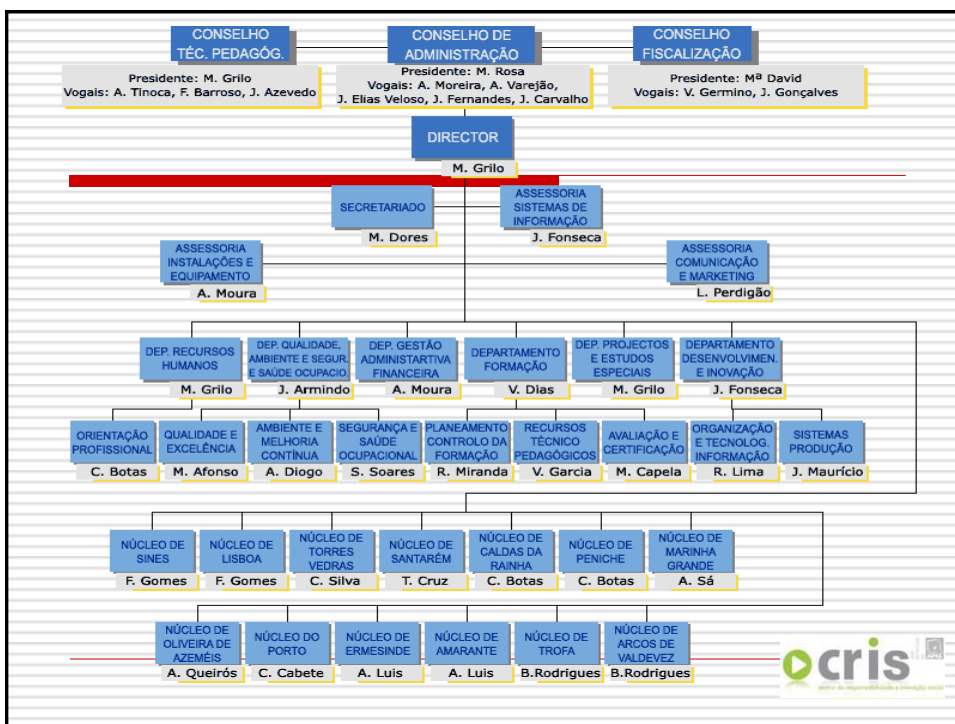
CONSELHO TÉC. PEDAGÓG.

Presidente: M. Grilo
Vogais: A. Tinoca, F. Barroso, J. Azevedo

CONSELHO DE ADMINISTRAÇÃO

Presidente: M. Rosa
Vogais: A. Moreira, A. Varejão, J. Elias Veloso, J. Fernandes, J. Carvalho

CONSELHO FISCALIZAÇÃO

Presidente: Mª David
Vogais: V. Germino, J. Gonçalves

DIRECTOR
M. Grilo

SECRETARIADO
M. Dores

ASSESSORIA SISTEMAS DE INFORMAÇÃO
J. Fonseca

ASSESSORIA INSTALAÇÕES E EQUIPAMENTO
A. Moura

ASSESSORIA COMUNICAÇÃO E MARKETING
L. Perdigão

DEP. RECURSOS HUMANOS
M. Grilo

DEP. QUALIDADE, AMBIENTE E SEGUR. E SAÚDE OCUPACIO.
J. Armindo

DEP. GESTÃO ADMINISTARTIVA FINANCEIRA
A. Moura

DEPARTAMENTO FORMAÇÃO
V. Dias

DEP. PROJECTOS E ESTUDOS ESPECIAIS
M. Grilo

DEPARTAMENTO DESENVOLVIMEN. E INOVAÇÃO
J. Fonseca

ORIENTAÇÃO PROFISSIONAL
C. Botas

QUALIDADE E EXCELÊNCIA
M. Afonso

AMBIENTE E MELHORIA CONTÍNUA
A. Diogo

SEGURANÇA E SAÚDE OCUPACIONAL
S. Soares

PLANEAMENTO CONTROLO DA FORMAÇÃO
R. Miranda

RECURSOS TÉCNICO PEDAGÓGICOS
V. Garcia

AVALIAÇÃO E CERTIFICAÇÃO
M. Capela

ORGANIZAÇÃO E TECNOLOG. INFORMAÇÃO
R. Lima

SISTEMAS PRODUÇÃO
J. Maurício

NÚCLEO DE SINES
F. Gomes

NÚCLEO DE LISBOA
F. Gomes

NÚCLEO DE TORRES VEDRAS
C. Silva

NÚCLEO DE SANTARÉM
T. Cruz

NÚCLEO DE CALDAS DA RAINHA
C. Botas

NÚCLEO DE PENICHE
C. Botas

NÚCLEO DE MARINHA GRANDE
A. Sá

NÚCLEO DE OLIVEIRA DE AZEMÉIS
A. Queirós

NÚCLEO DO PORTO
C. Cabete

NÚCLEO DE ERMESINDE
A. Luis

NÚCLEO DE AMARANTE
A. Luis

NÚCLEO DE TROFA
B.Rodrigues

NÚCLEO DE ARCOS DE VALDEVEZ
B.Rodrigues

cris
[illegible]